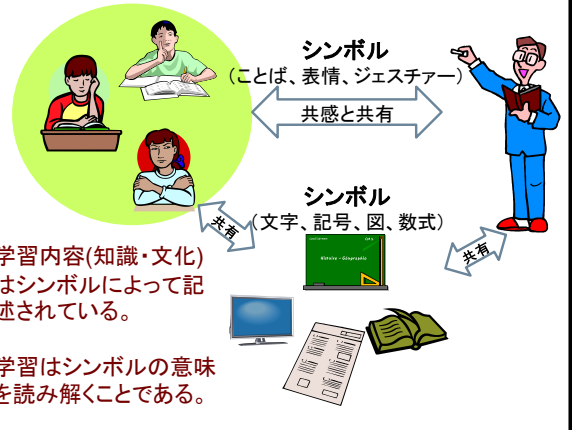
シンボル
(ことば、表情、ジェスチァー)

共感と共有

シンボル
(文字、記号、図、数式)

共有

共有

Histoire - Géographie

学習内容(知識・文化)はシンボルによって記述されている。

学習はシンボルの意味を読み解くことである。